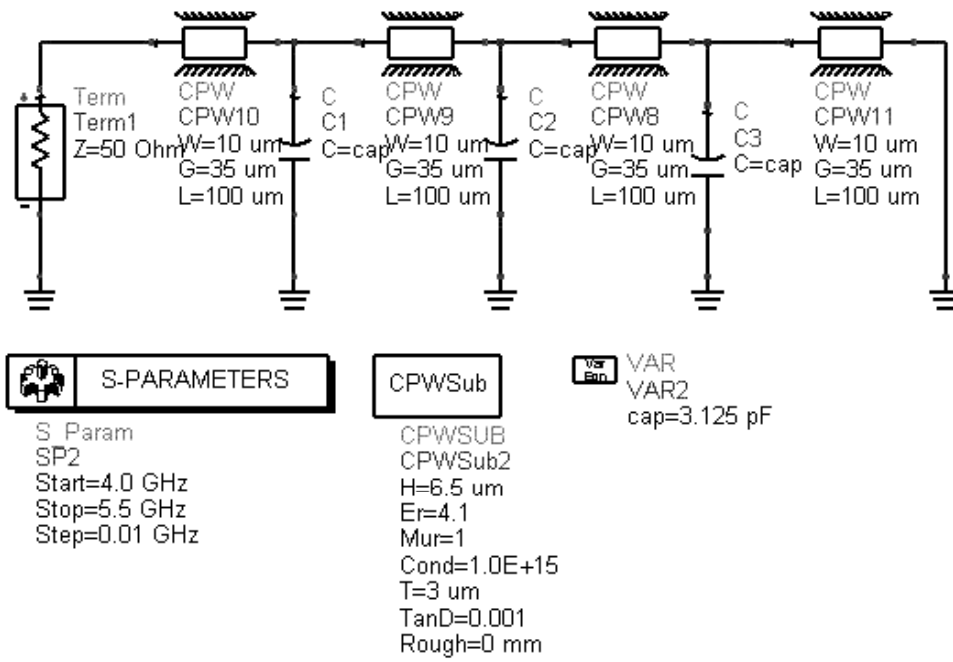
Term
Term1
Z=50 Ohm

CPW
CPW10
W=10 um
G=35 um
L=100 um

C
C1
C=cap

CPW
CPW9
W=10 um
G=35 um
L=100 um

C
C2
C=cap

CPW
CPW8
W=10 um
G=35 um
L=100 um

C
C3
C=cap

CPW
CPW11
W=10 um
G=35 um
L=100 um

S-PARAMETERS

S_Param
SP2
Start=4.0 GHz
Stop=5.5 GHz
Step=0.01 GHz

CPWSub

CPWSUB
CPWSub2
H=6.5 um
Er=4.1
Mur=1
Cond=1.0E+15
T=3 um
TanD=0.001
Rough=0 mm

Var Eqn
VAR
VAR2
cap=3.125 pF